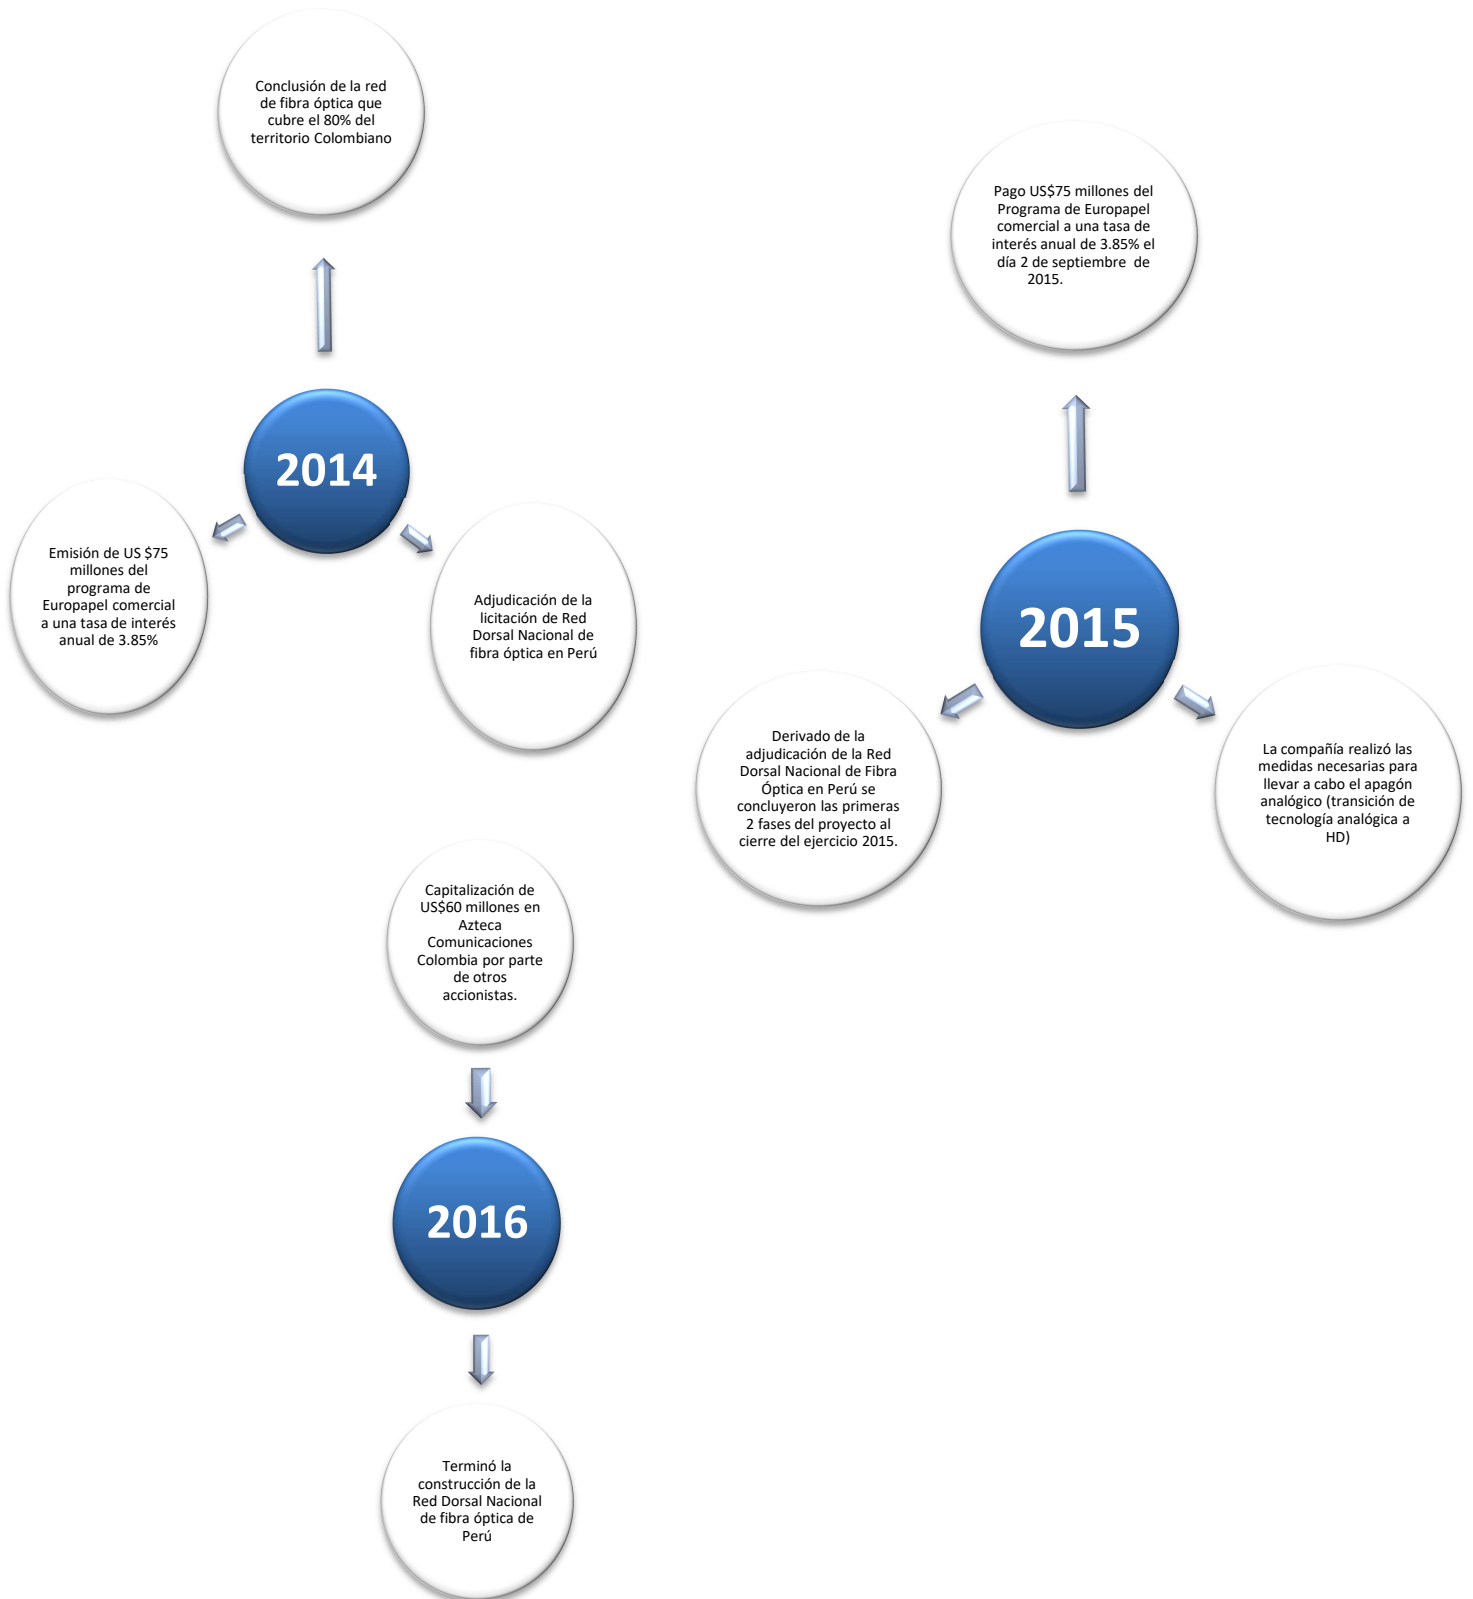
Conclusión de la red de fibra óptica que cubre el 80% del territorio Colombiano

2014

Emisión de US $75 millones del programa de Europapel comercial a una tasa de interés anual de 3.85%

Adjudicación de la licitación de Red Dorsal Nacional de fibra óptica en Perú

Pago US$75 millones del Programa de Europapel comercial a una tasa de interés anual de 3.85% el día 2 de septiembre de 2015.

2015

Derivado de la adjudicación de la Red Dorsal Nacional de Fibra Óptica en Perú se concluyeron las primeras 2 fases del proyecto al cierre del ejercicio 2015.

La compañía realizó las medidas necesarias para llevar a cabo el apagón analógico (transición de tecnología analógica a HD)

Capitalización de US$60 millones en Azteca Comunicaciones Colombia por parte de otros accionistas.

2016

Terminó la construcción de la Red Dorsal Nacional de fibra óptica de Perú